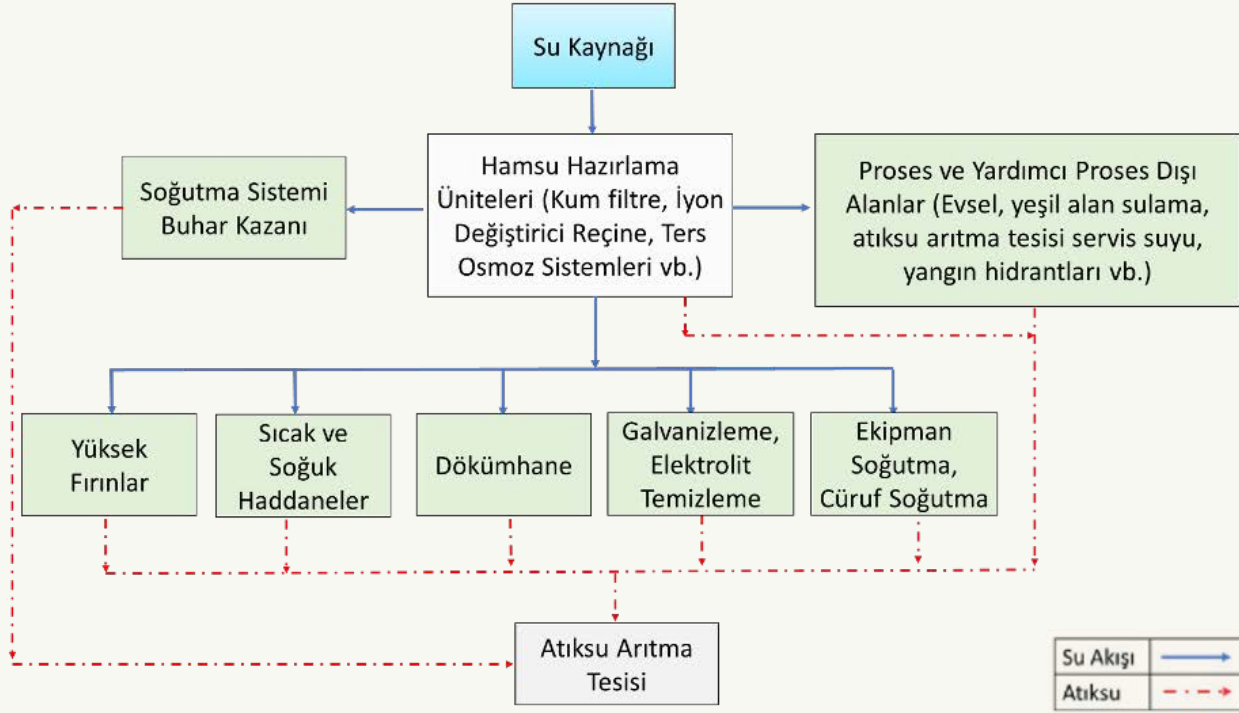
Su Kaynağı

Soğutma Sistemi Buhar Kazanı

Hamsu Hazırlama Üniteleri (Kum filtre, İyon Değiştirici Reçine, Ters Osmoz Sistemleri vb.)

Proses ve Yardımcı Proses Dışı Alanlar (Evsel, yeşil alan sulama, atıksu arıtma tesisi servis suyu, yangın hidrantları vb.)

Yüksek Fırınlar

Sıcak ve Soğuk Haddaneler

Dökümhane

Galvanizleme, Elektrolit Temizleme

Ekipman Soğutma, Cüruf Soğutma

Atıksu Arıtma Tesisi

| Su Akışı | |
|---|---|
| Atıksu | |